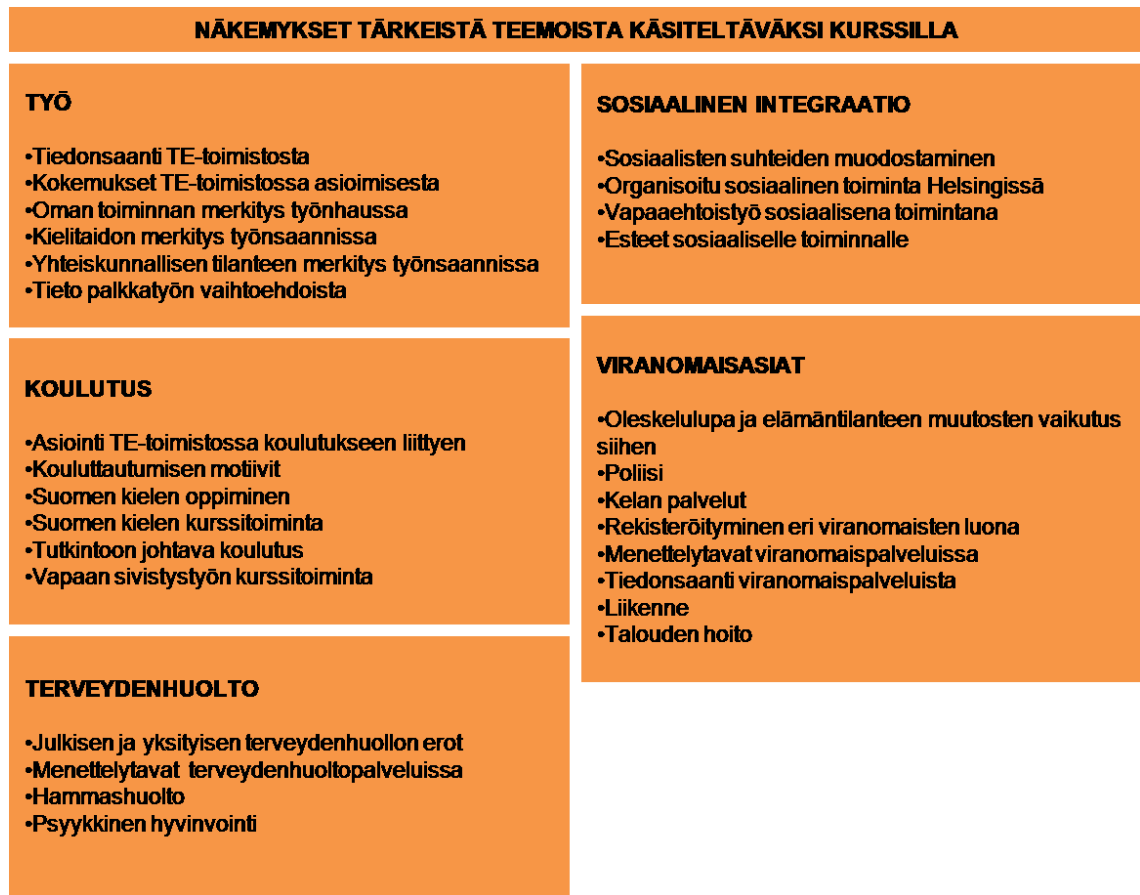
NÄKEMYKSET TÄRKEISTÄ TEEMOISTA KÄSITELTÄVÄKSI KURSSILLA

TYÖ

•Tiedonsaanti TE-toimistosta
•Kokemukset TE-toimistossa asioimisesta
•Oman toiminnan merkitys työnhaussa
•Kielitaidon merkitys työnsaannissa
•Yhteiskunnallisen tilanteen merkitys työnsaannissa
•Tieto palkkatyön vaihtoehdoista

KOULUTUS

•Asiointi TE-toimistossa koulutukseen liittyen
•Kouluttautumisen motiivit
•Suomen kielen oppiminen
•Suomen kielen kurssitoiminta
•Tutkintoon johtava koulutus
•Vapaan sivistystyön kurssitoiminta

TERVEYDENHUOLTO

•Julkisen ja yksityisen terveydenhuollon erot
•Menettelytavat terveydenhuoltopalveluissa
•Hammashuolto
•Psyykkinen hyvinvointi

SOSIAALINEN INTEGRAATIO

•Sosiaalisten suhteiden muodostaminen
•Organisoitu sosiaalinen toiminta Helsingissä
•Vapaaehtoistyö sosiaalisena toimintana
•Esteet sosiaaliselle toiminnalle

VIRANOMAISASIAT

•Oleskelulupa ja elämäntilanteen muutosten vaikutus siihen
•Poliisi
•Kelan palvelut
•Rekisteröityminen eri viranomaisten luona
•Menettelytavat viranomaispalveluissa
•Tiedonsaanti viranomaispalveluista
•Liikenne
•Talouden hoito